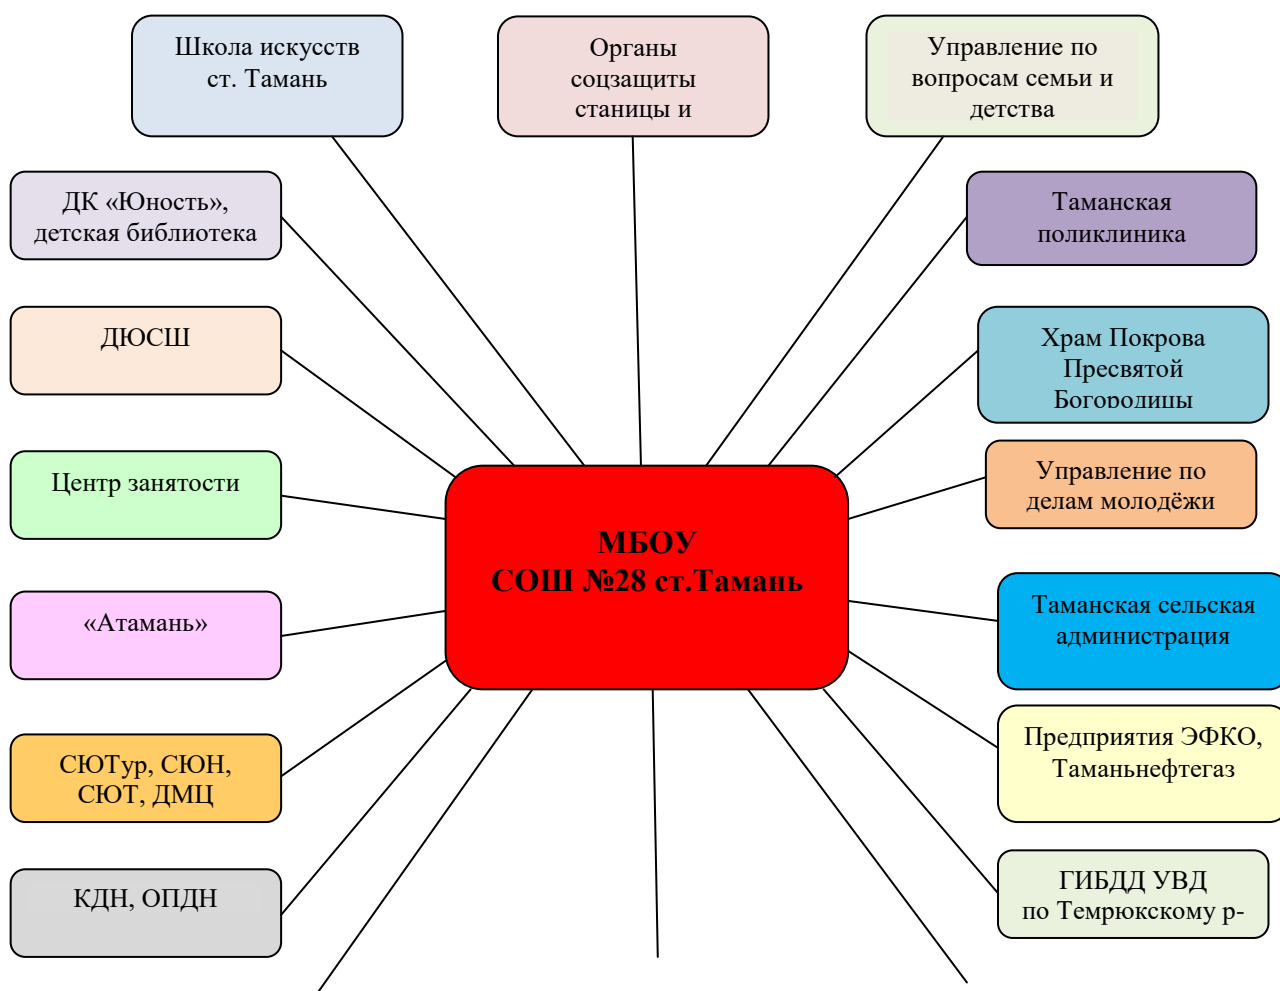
Школа искусств ст. Тамань

Органы соцзащиты станицы и

Управление по вопросам семьи и детства

ДК «Юность», детская библиотека

Таманская поликлиника

ДЮСШ

Храм Покрова Пресвятой Богородицы

Центр занятости

Управление по делам молодёжи

МБОУ СОШ №28 ст.Тамань

«Атамань»

Таманская сельская администрация

СЮТур, СЮН, СЮТ, ДМЦ

Предприятия ЭФКО, Таманьнефтегаз

КДН, ОПДН

ГИБДД УВД по Темрюкскому р-